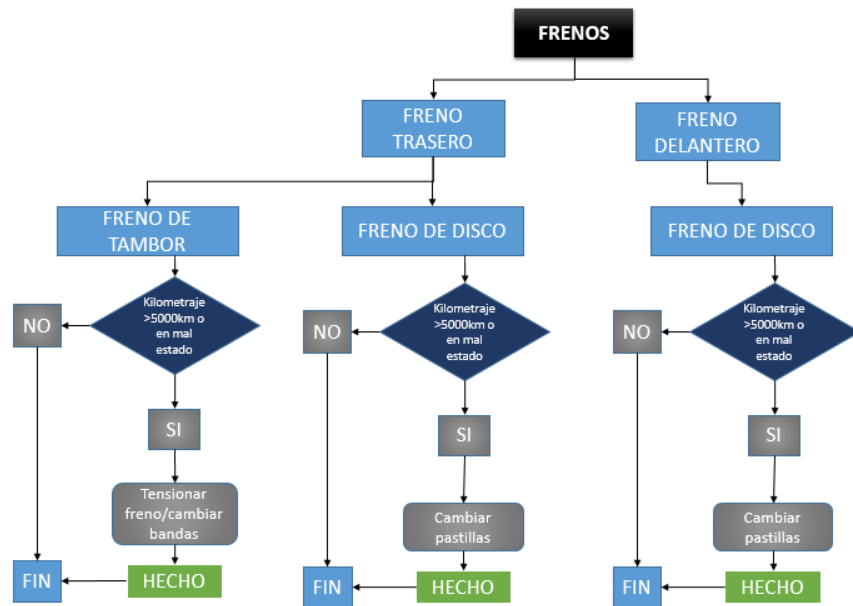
FRENOS

FRENO TRASERO

FRENO DELANTERO

FRENO DE TAMBOR

Kilometraje >5000km o en mal estado

NO

SI

Tensionar freno/cambiar bandas

HECHO

FIN

FRENO DE DISCO

Kilometraje >5000km o en mal estado

NO

SI

Cambiar pastillas

HECHO

FIN

FRENO DE DISCO

Kilometraje >5000km o en mal estado

NO

SI

Cambiar pastillas

HECHO

FIN